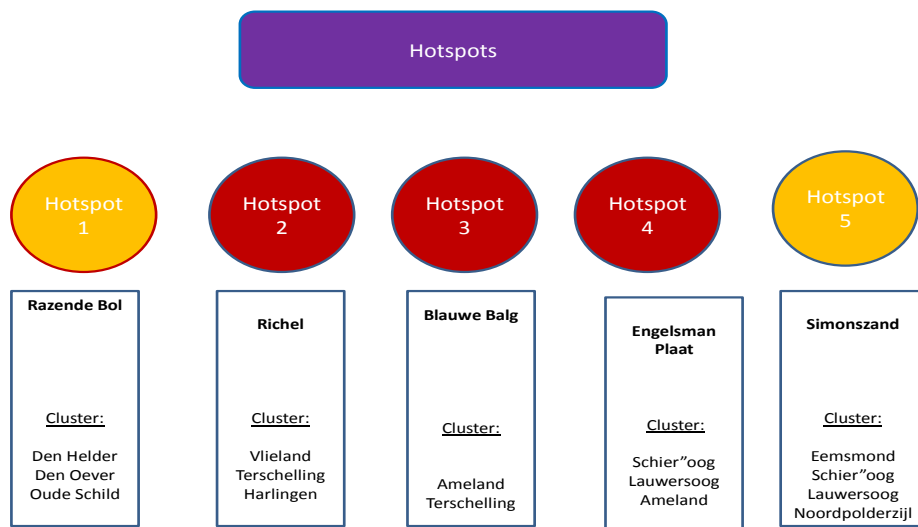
Hotspots

Hotspot 1

Hotspot 2

Hotspot 3

Hotspot 4

Hotspot 5

Razende Bol

Cluster:

Den Helder
Den Oever
Oude Schild

Richel

Cluster:

Vlieland
Terschelling
Harlingen

Blauwe Balg

Cluster:

Ameland
Terschelling

Engelsman Plaat

Cluster:

Schier"oog
Lauwersoog
Ameland

Simonszand

Cluster:

Eemsmond
Schier"oog
Lauwersoog
Noordpolderzijl